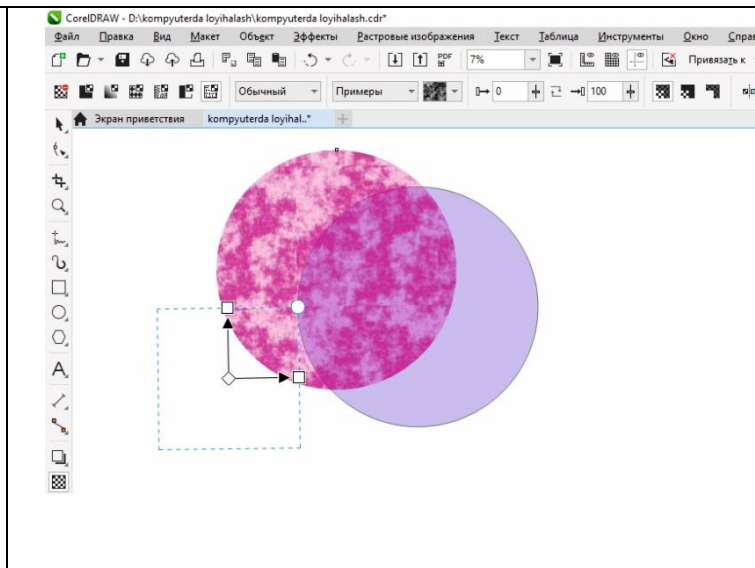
CorelDRAW - D:\kompyuterda loyihalash\kompyuterda loyihalash.cdr*

Файл Правка Вид Макет Объект Эффекты Растровые изображения Текст Таблица Инструменты Окно Справ

7%

Привязать к

Обычный Примеры 0 100

Экран приветствия kompyuterda loyihal..*